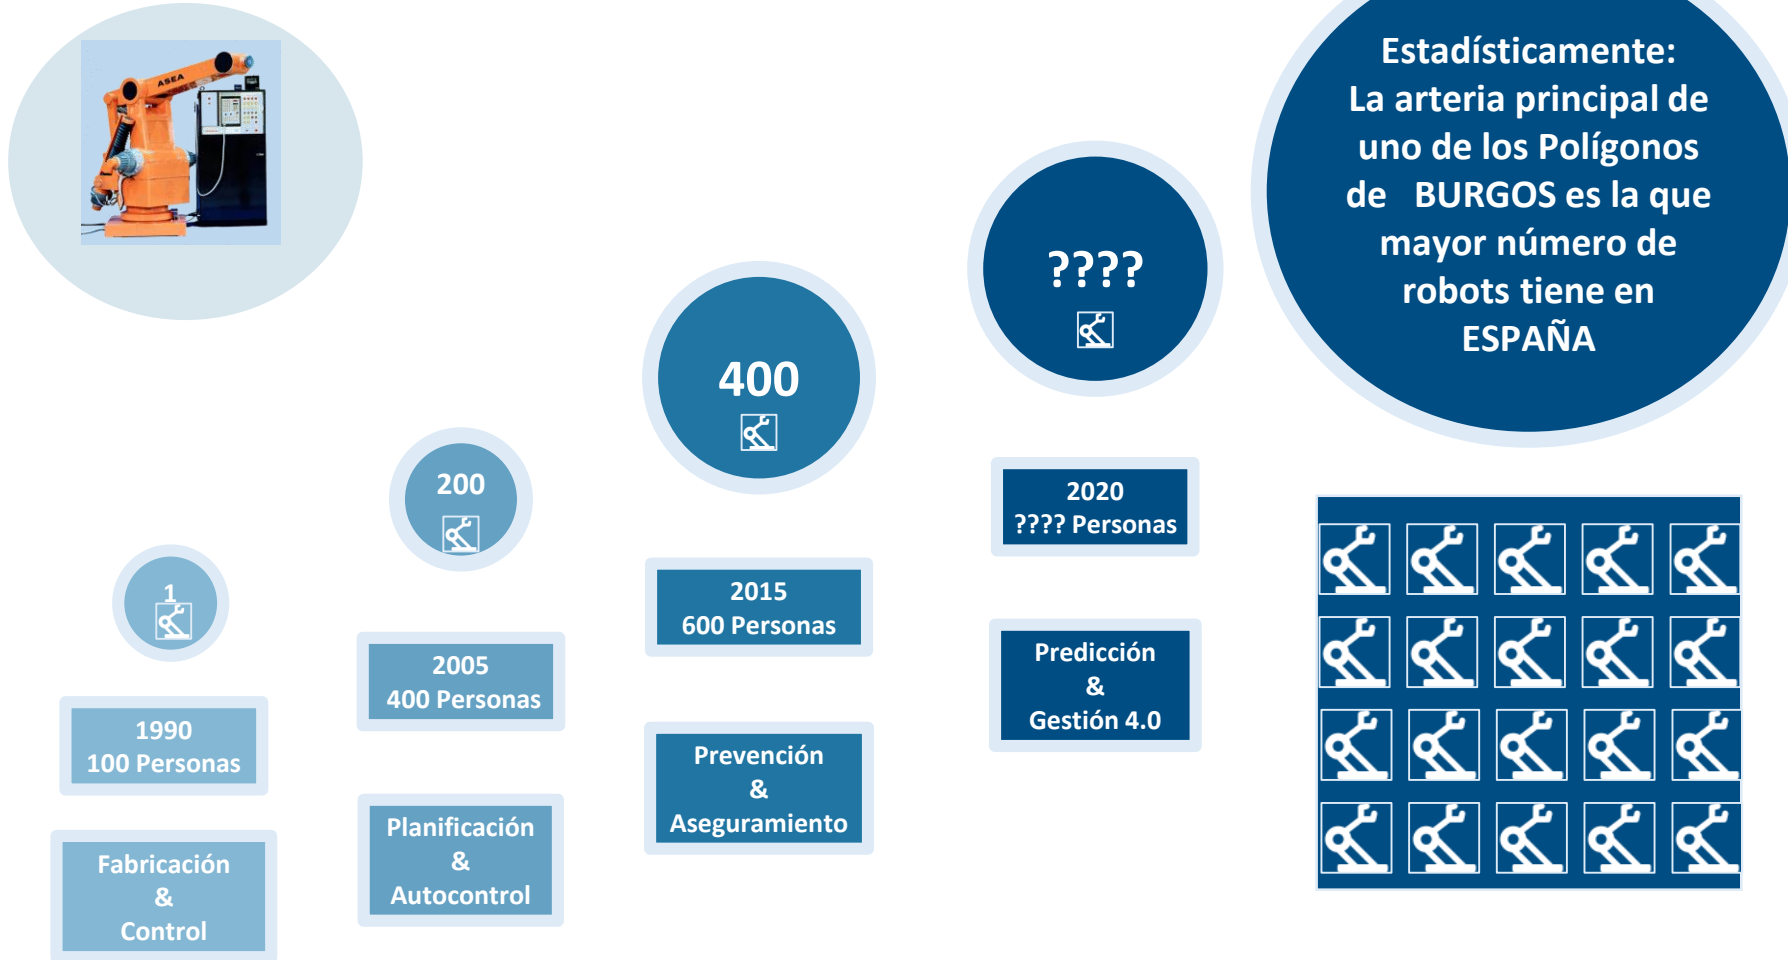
ASEA

Estadísticamente:
La arteria principal de uno de los Polígonos de BURGOS es la que mayor número de robots tiene en ESPAÑA

1

1990
100 Personas

Fabricación
&
Control

200

2005
400 Personas

Planificación
&
Autocontrol

400

2015
600 Personas

Prevención
&
Aseguramiento

????

2020
???? Personas

Predicción
&
Gestión 4.0